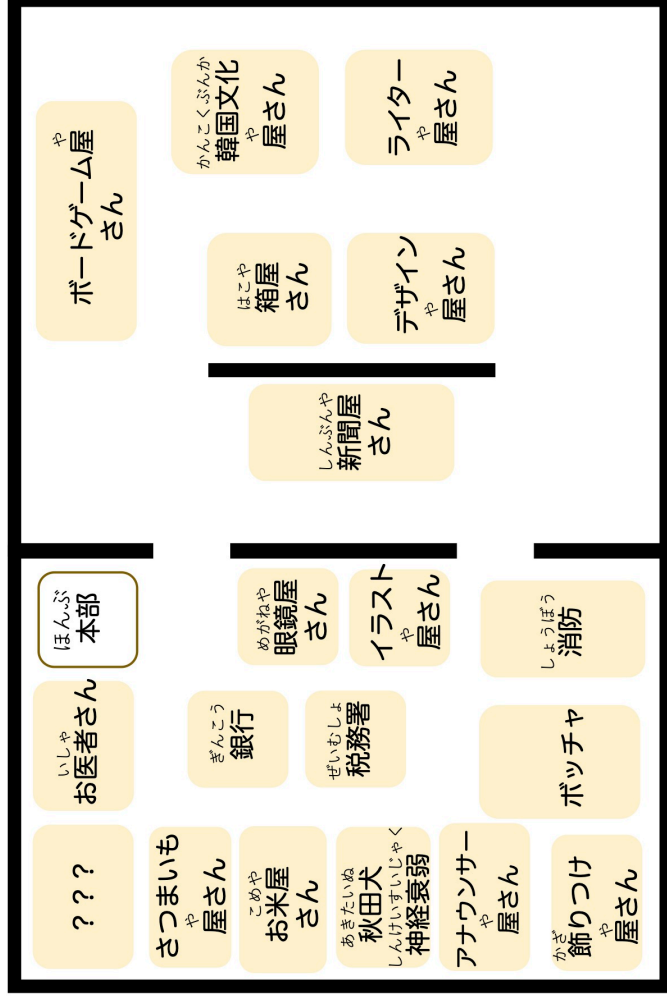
かんこくぶんか
韓国文化
や
屋さん

ライター
や
屋さん

や
ボードゲーム屋さん

はこや
箱屋さん

デザイン
や
屋さん

しんぶんや
新聞屋さん

ほんぶ
本部

めがねや
眼鏡屋さん

イラスト
や
屋さん

しょうぼう
消防

いしゃ
お医者さん

ぎんこう
銀行

ぜいむしょ
税務署

ポッチャ

？？？

さつまいも
や
屋さん

こめや
お米屋さん

あきたいぬ
秋田犬
しんけいすいじゃく
神経衰弱

アナウンサー
や
屋さん

かざ
飾りつけ
や
屋さん